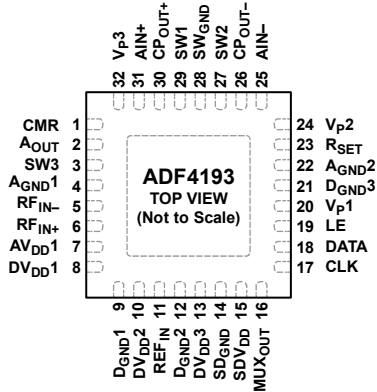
$V_P3$ 32
AIN+ 31
$CP_{OUT}+$ 30
SW1 29
$SW_{GND}$ 28
SW2 27
$CP_{OUT}-$ 26
AIN– 25

CMR 1
$A_{OUT}$ 2
SW3 3
$A_{GND}1$ 4
$RF_{IN-}$ 5
$RF_{IN+}$ 6
$AV_{DD}1$ 7
$DV_{DD}1$ 8

ADF4193
TOP VIEW
(Not to Scale)

24 $V_P2$
23 $R_{SET}$
22 $A_{GND}2$
21 $D_{GND}3$
20 $V_P1$
19 LE
18 DATA
17 CLK

9 $D_{GND}1$
10 $DV_{DD}2$
11 $REF_{IN}$
12 $D_{GND}2$
13 $DV_{DD}3$
14 $SD_{GND}$
15 $SDV_{DD}$
16 $MUX_{OUT}$